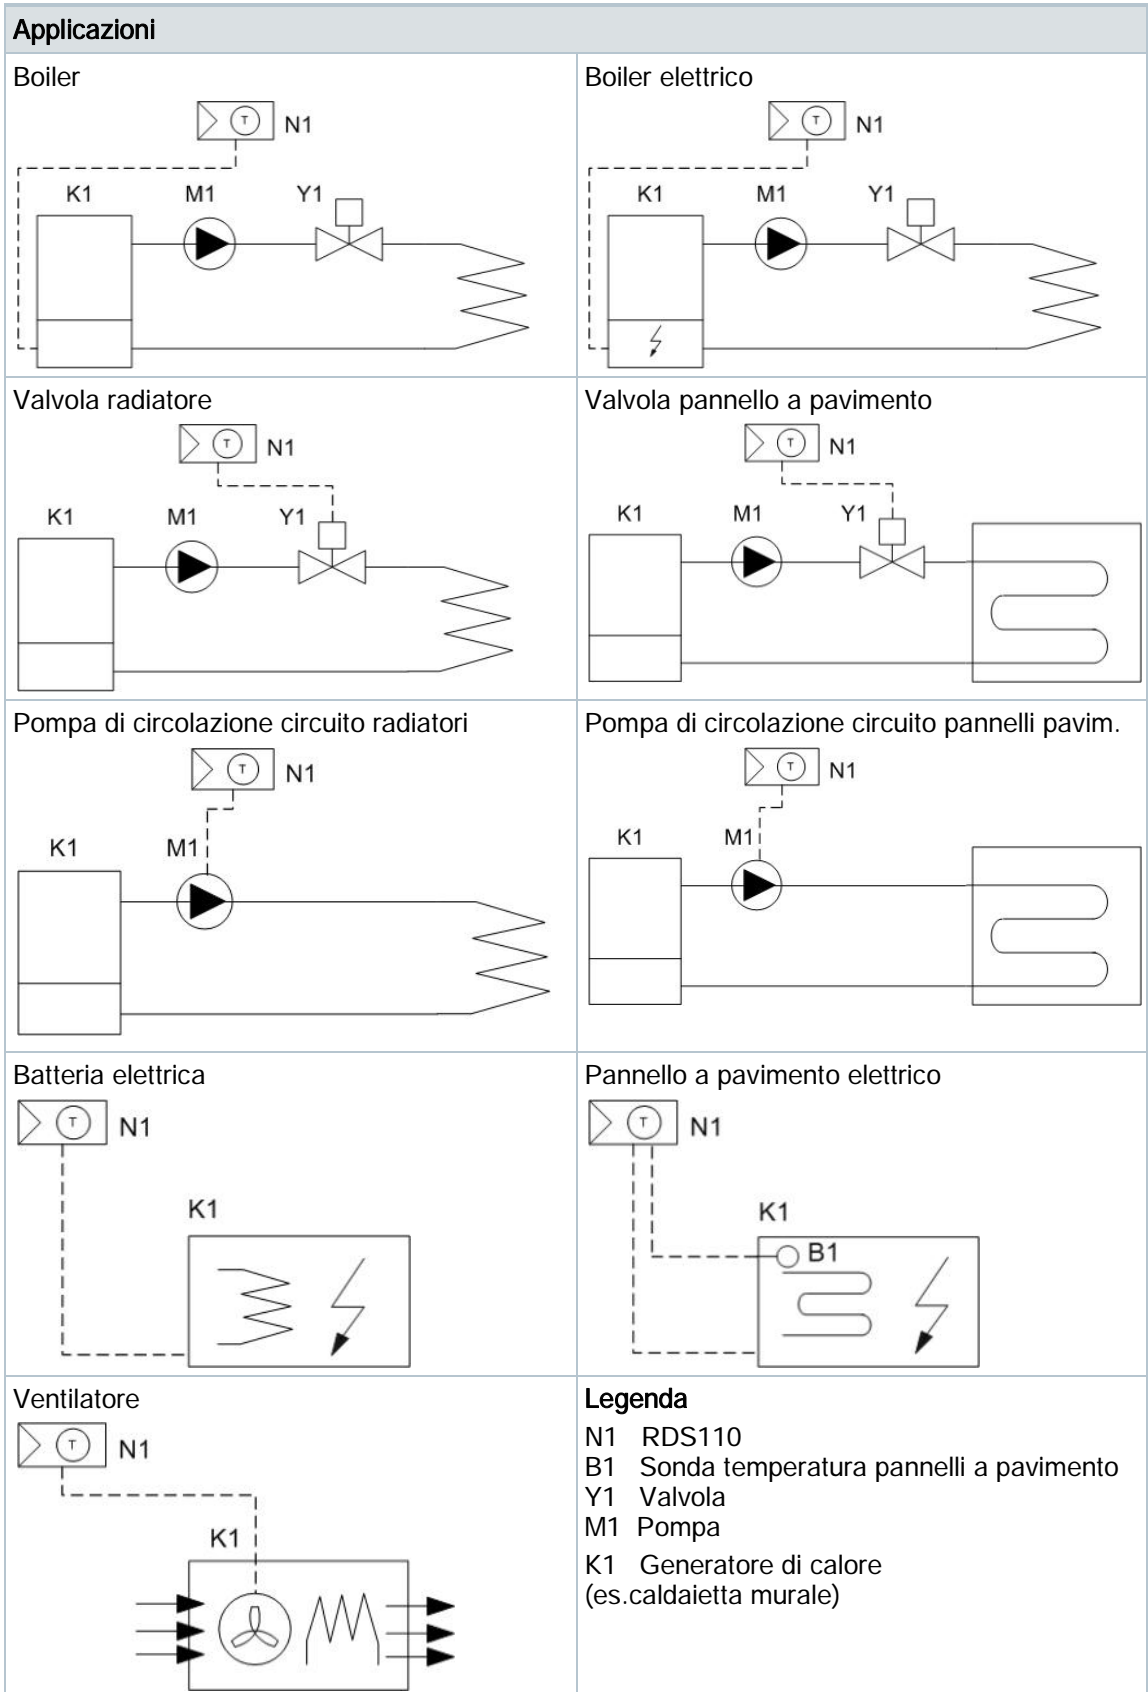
Applicazioni

Boiler

N1
K1 M1 Y1

Boiler elettrico

N1
K1 M1 Y1

Valvola radiatore

N1
K1 M1 Y1

Valvola pannello a pavimento

N1
K1 M1 Y1

Pompa di circolazione circuito radiatori

N1
K1 M1

Pompa di circolazione circuito pannelli pavim.

N1
K1 M1

Batteria elettrica

N1
K1

Pannello a pavimento elettrico

N1
K1
B1

Ventilatore

N1
K1

Legenda
N1 RDS110
B1 Sonda temperatura pannelli a pavimento
Y1 Valvola
M1 Pompa
K1 Generatore di calore (es.caldaietta murale)